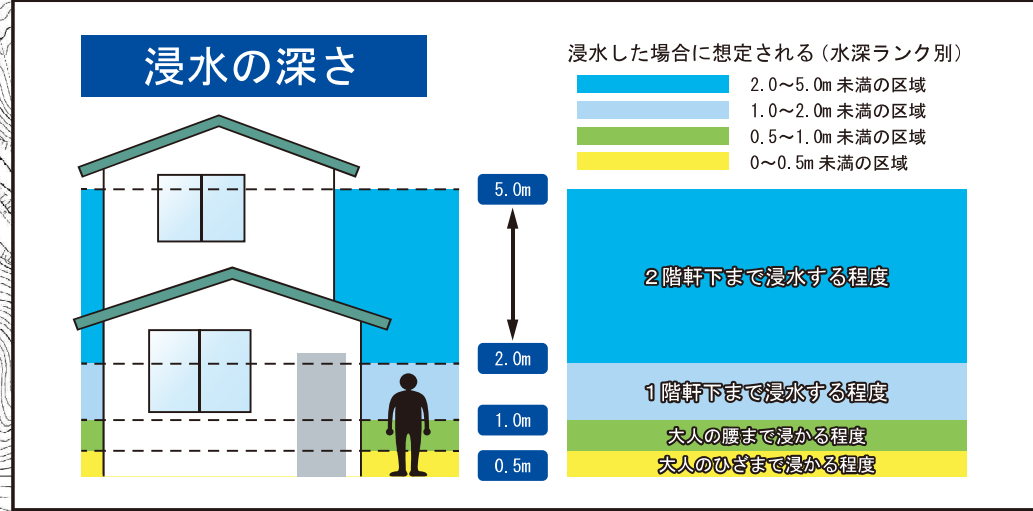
浸水の深さ

浸水した場合に想定される（水深ランク別）
2.0～5.0m 未満の区域
1.0～2.0m 未満の区域
0.5～1.0m 未満の区域
0～0.5m 未満の区域

5.0m
2.0m
1.0m
0.5m

２階軒下まで浸水する程度
１階軒下まで浸水する程度
大人の腰まで浸かる程度
大人のひざまで浸かる程度